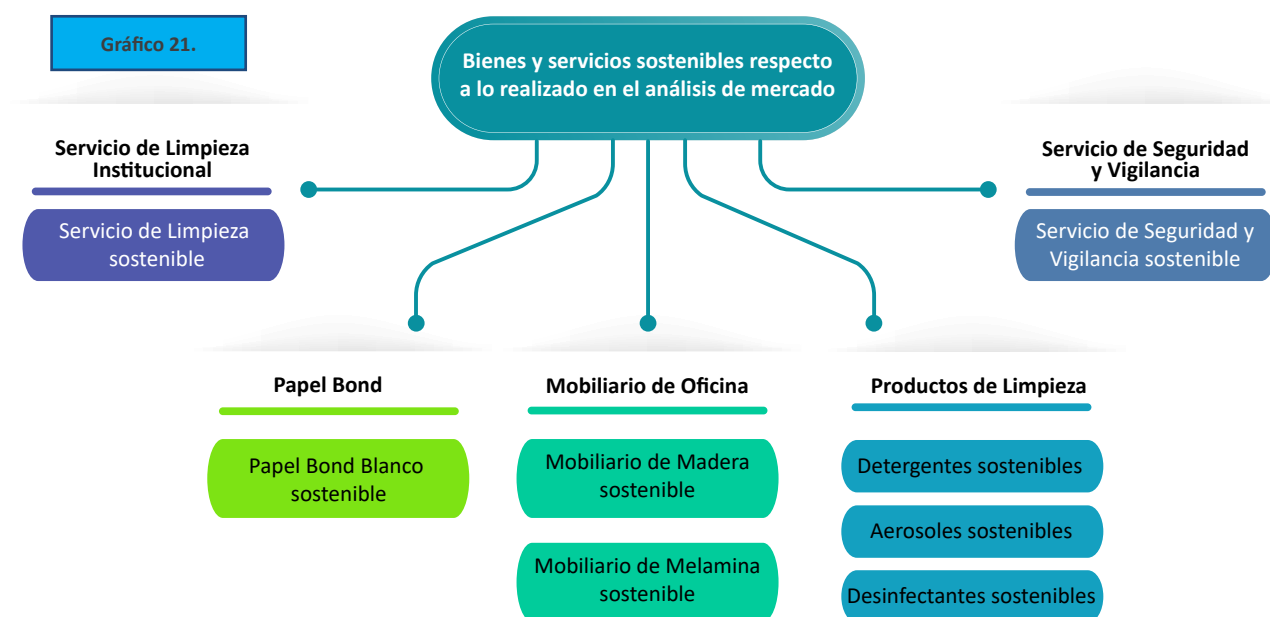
Gráfico 21.

Bienes y servicios sostenibles respecto a lo realizado en el análisis de mercado

Servicio de Limpieza Institucional

Servicio de Limpieza sostenible

Servicio de Seguridad y Vigilancia

Servicio de Seguridad y Vigilancia sostenible

Papel Bond

Papel Bond Blanco sostenible

Mobiliario de Oficina

Mobiliario de Madera sostenible

Mobiliario de Melamina sostenible

Productos de Limpieza

Detergentes sostenibles

Aerosoles sostenibles

Desinfectantes sostenibles